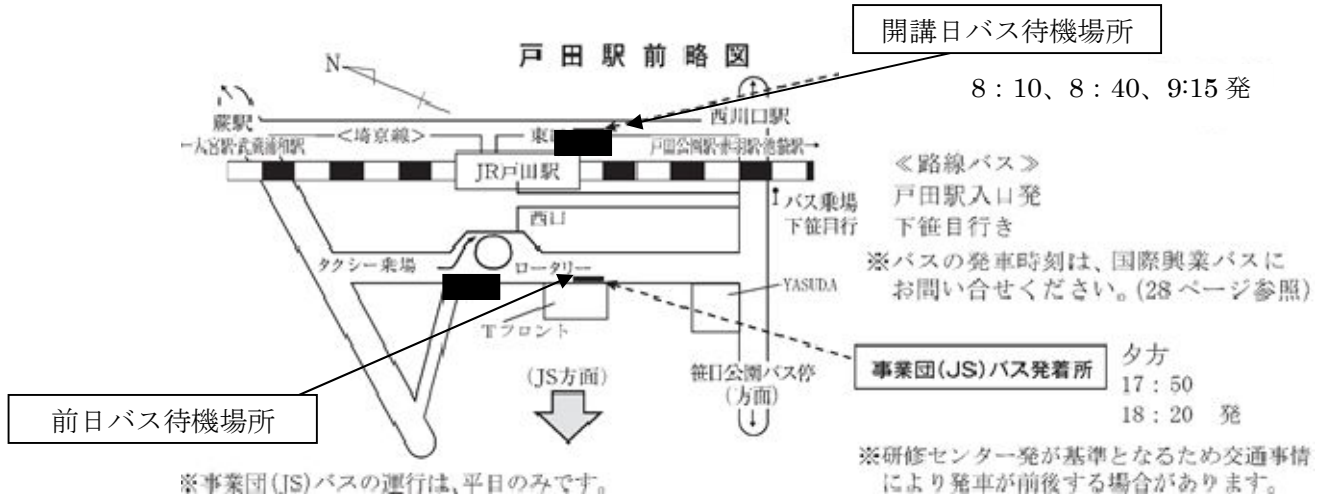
戸田駅前略図

開講日バス待機場所

8：10、8：40、9:15 発

N

蕨駅

<埼京線>

東

西川口駅

大宮駅·武蔵浦和駅

戸田公園駅·赤羽駅·池袋駅

JR戸田駅

≪路線バス≫

バス乗場

下笹目行

戸田駅入口発

下笹目行き

西口

タクシー乗場

ロータリー

※バスの発車時刻は、国際興業バスにお問い合せください。(28 ページ参照)

YASUDA

Tフロント

(JS方面)

笹目公園バス停

(方面)

事業団(JS)バス発着所

夕方

17：50

18：20 発

前日バス待機場所

※事業団(JS)バスの運行は、平日のみです。

※研修センター発が基準となるため交通事情により発車が前後する場合があります。